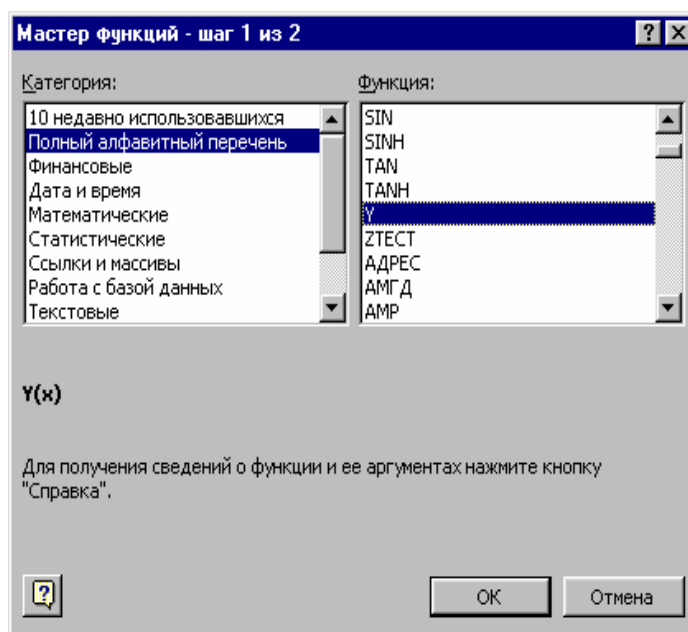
Мастер функций - шаг 1 из 2

Категория:

10 недавно использовавшихся
Полный алфавитный перечень
Финансовые
Дата и время
Математические
Статистические
Ссылки и массивы
Работа с базой данных
Текстовые

Функция:

SIN
SINH
TAN
TANH
Y
ZTEST
АДРЕС
АМГД
АМР

Y(x)

Для получения сведений о функции и ее аргументах нажмите кнопку "Справка".

OK
Отмена